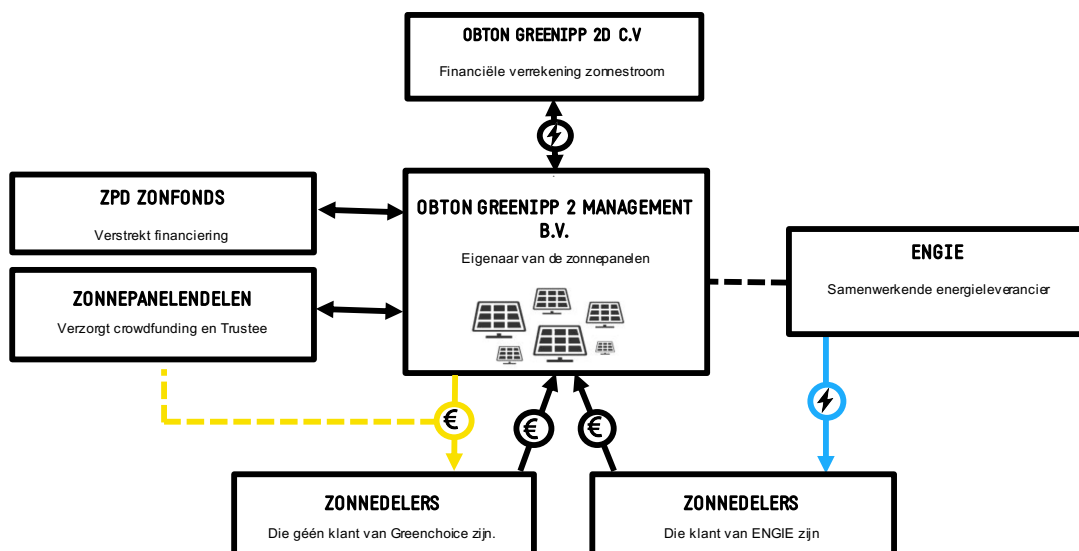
OBTON GREENIPP 2D C.V

Financiële verrekening zonnestroom

ZPD ZONFONDS

Verstrekt financiering

OBTON GREENIPP 2 MANAGEMENT B.V.

Eigenaar van de zonnepanelen

ENGIE

Samenwerkende energieleverancier

ZONNEPANELENDELEN

Verzorgt crowdfunding en Trustee

€

€

€

ZONNEDELERS

Die géén klant van Greenchoice zijn.

ZONNEDELERS

Die klant van ENGIE zijn